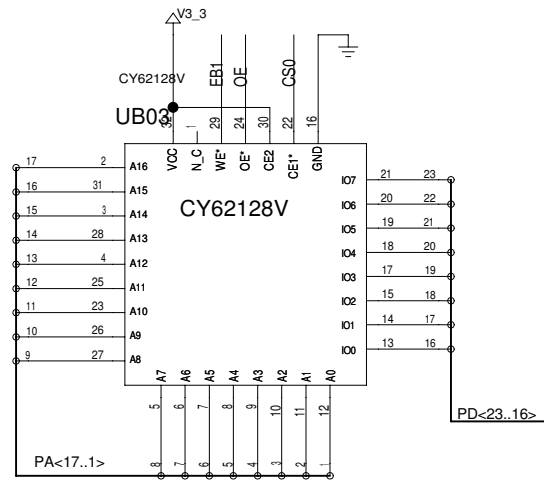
V3_3

CY62128V

EB1
OE
CS0

UB03

32 1 29 24 30 22 16

VCC N_C WE* OE* CE2 CE1* GND

CY62128V

17 2 A16
16 31 A15
15 3 A14
14 28 A13
13 4 A12
12 25 A11
11 23 A10
10 26 A9
9 27 A8

IO7 21 23
IO6 20 22
IO5 19 21
IO4 18 20
IO3 17 19
IO2 15 18
IO1 14 17
IO0 13 16

A7 A6 A5 A4 A3 A2 A1 A0

5 6 7 8 9 10 11 12

PD<23..16>

PA<17..1>

8 7 6 5 4 3 2 1